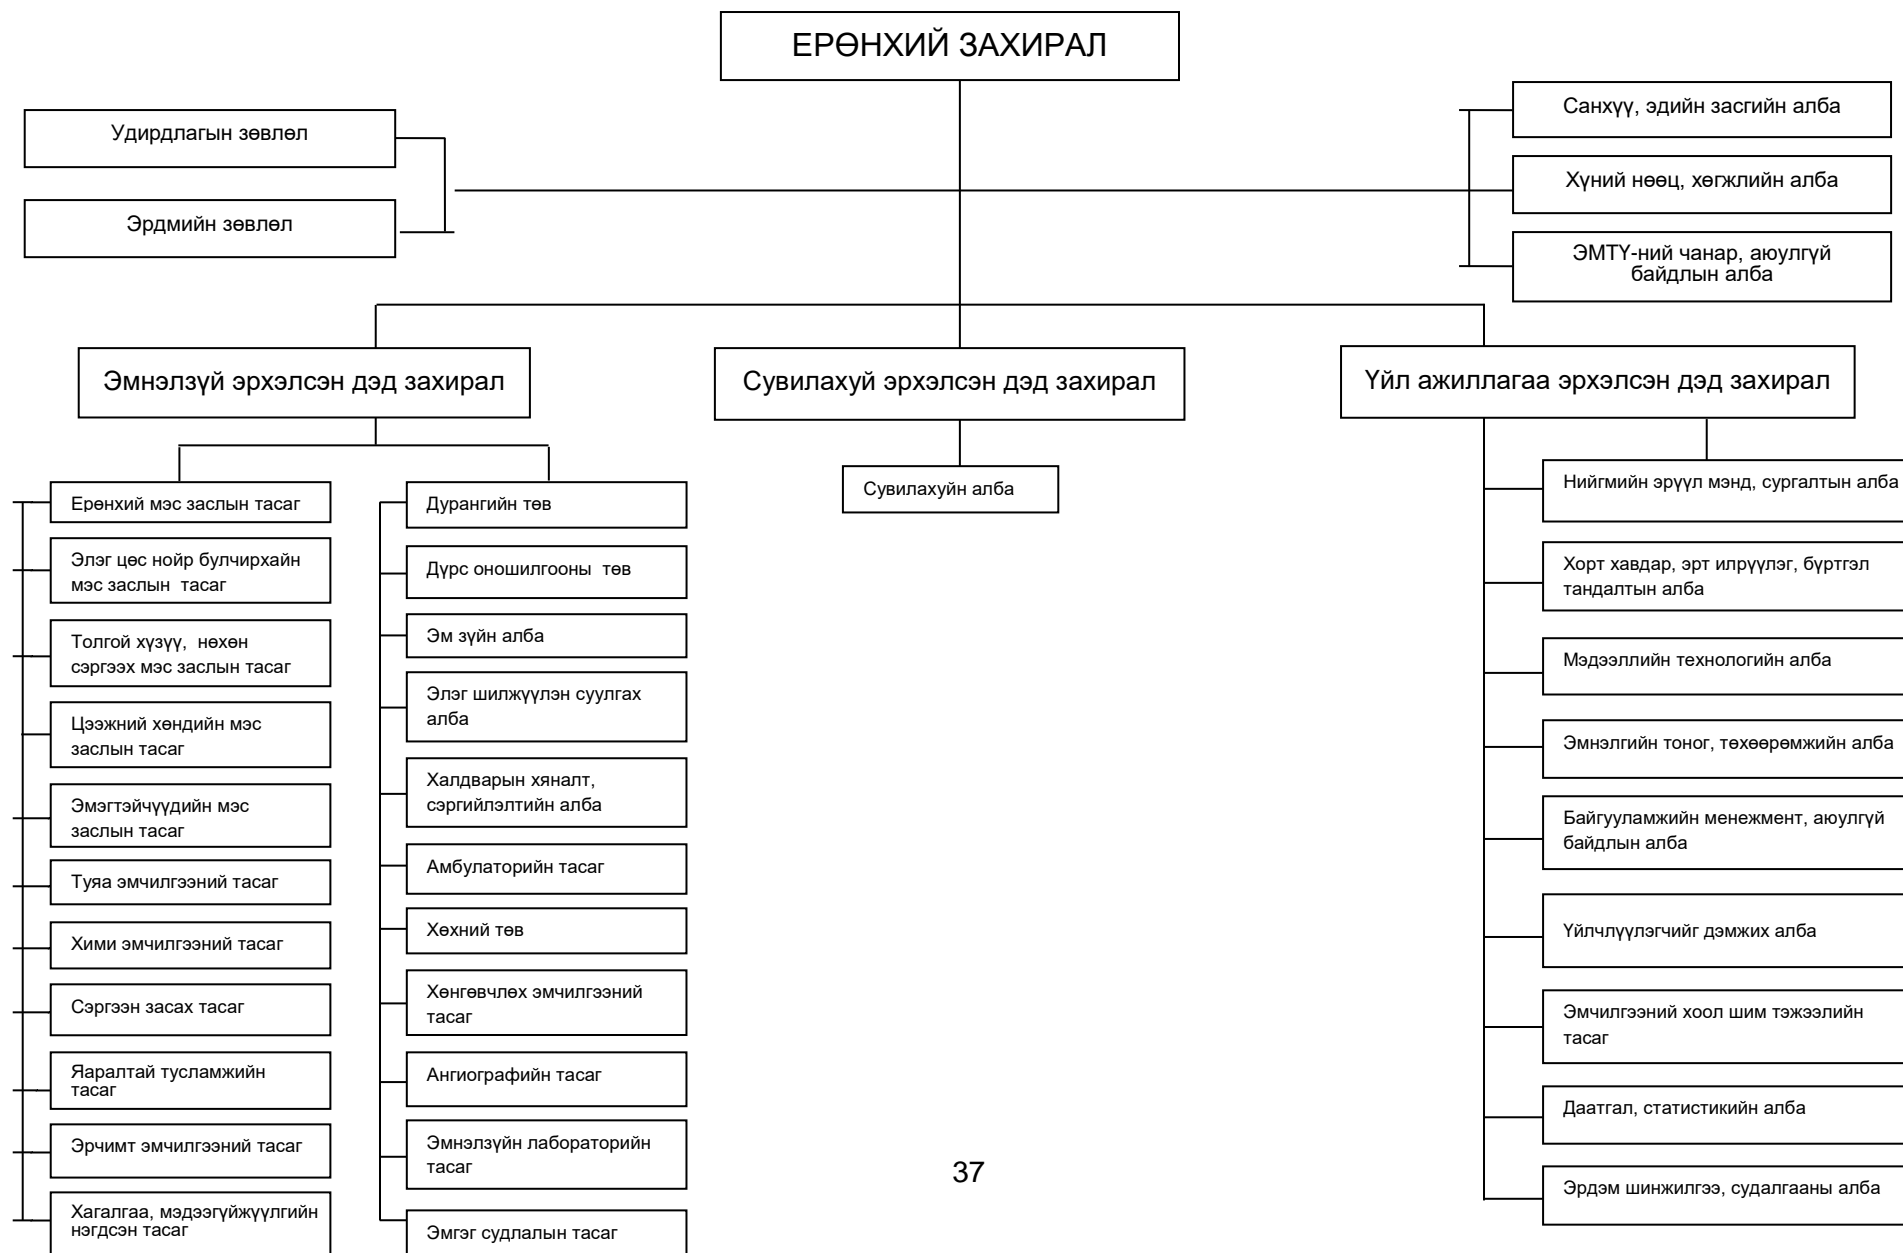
ЕРӨНХИЙ ЗАХИРАЛ

Удирдлагын зөвлөл

Эрдмийн зөвлөл

Санхүү, эдийн засгийн алба

Хүний нөөц, хөгжлийн алба

ЭМТҮ-ний чанар, аюулгүй байдлын алба

Эмнэлзүй эрхэлсэн дэд захирал

Сувилахуй эрхэлсэн дэд захирал

Үйл ажиллагаа эрхэлсэн дэд захирал

Ерөнхий мэс заслын тасаг

Элэг цөс нойр булчирхайн мэс заслын тасаг

Толгой хүзүү, нөхөн сэргээх мэс заслын тасаг

Цээжний хөндийн мэс заслын тасаг

Эмэгтэйчүүдийн мэс заслын тасаг

Туяа эмчилгээний тасаг

Хими эмчилгээний тасаг

Сэргээн засах тасаг

Яаралтай тусламжийн тасаг

Эрчимт эмчилгээний тасаг

Хагалгаа, мэдээгүйжүүлгийн нэгдсэн тасаг

Дурангийн төв

Дүрс оношилгооны төв

Эм зүйн алба

Элэг шилжүүлэн суулгах алба

Халдварын хяналт, сэргийлэлтийн алба

Амбулаторийн тасаг

Хөхний төв

Хөнгөвчлөх эмчилгээний тасаг

Ангиографийн тасаг

Эмнэлзүйн лабораторийн тасаг

Эмгэг судлалын тасаг

Сувилахуйн алба

Нийгмийн эрүүл мэнд, сургалтын алба

Хорт хавдар, эрт илрүүлэг, бүртгэл тандалтын алба

Мэдээллийн технологийн алба

Эмнэлгийн тоног, төхөөрөмжийн алба

Байгууламжийн менежмент, аюулгүй байдлын алба

Үйлчлүүлэгчийг дэмжих алба

Эмчилгээний хоол шим тэжээлийн тасаг

Даатгал, статистикийн алба

Эрдэм шинжилгээ, судалгааны алба

37